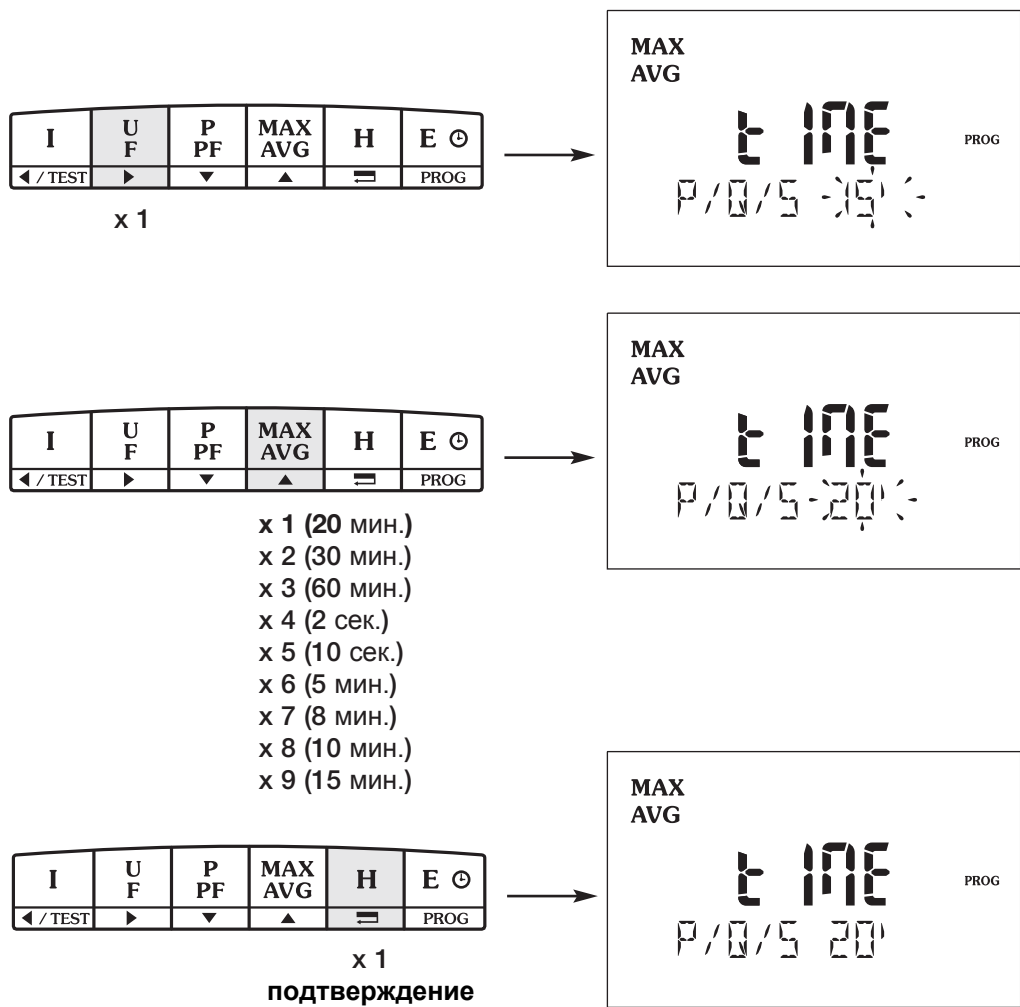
| I | U F | P PF | MAX AVG | H | E ⊙ |
|---|---|---|---|---|---|
| ◀ / TEST | ▶ | ▼ | ▲ | ⮐ | PROG |

x 1

MAX
AVG
t IME
PROG
P/0/5 15'

| I | U F | P PF | MAX AVG | H | E ⊙ |
|---|---|---|---|---|---|
| ◀ / TEST | ▶ | ▼ | ▲ | ⮐ | PROG |

x 1 (20 мин.)
x 2 (30 мин.)
x 3 (60 мин.)
x 4 (2 сек.)
x 5 (10 сек.)
x 6 (5 мин.)
x 7 (8 мин.)
x 8 (10 мин.)
x 9 (15 мин.)

MAX
AVG
t IME
PROG
P/0/5 20'

| I | U F | P PF | MAX AVG | H | E ⊙ |
|---|---|---|---|---|---|
| ◀ / TEST | ▶ | ▼ | ▲ | ⮐ | PROG |

x 1
подтверждение

MAX
AVG
t IME
PROG
P/0/5 20'